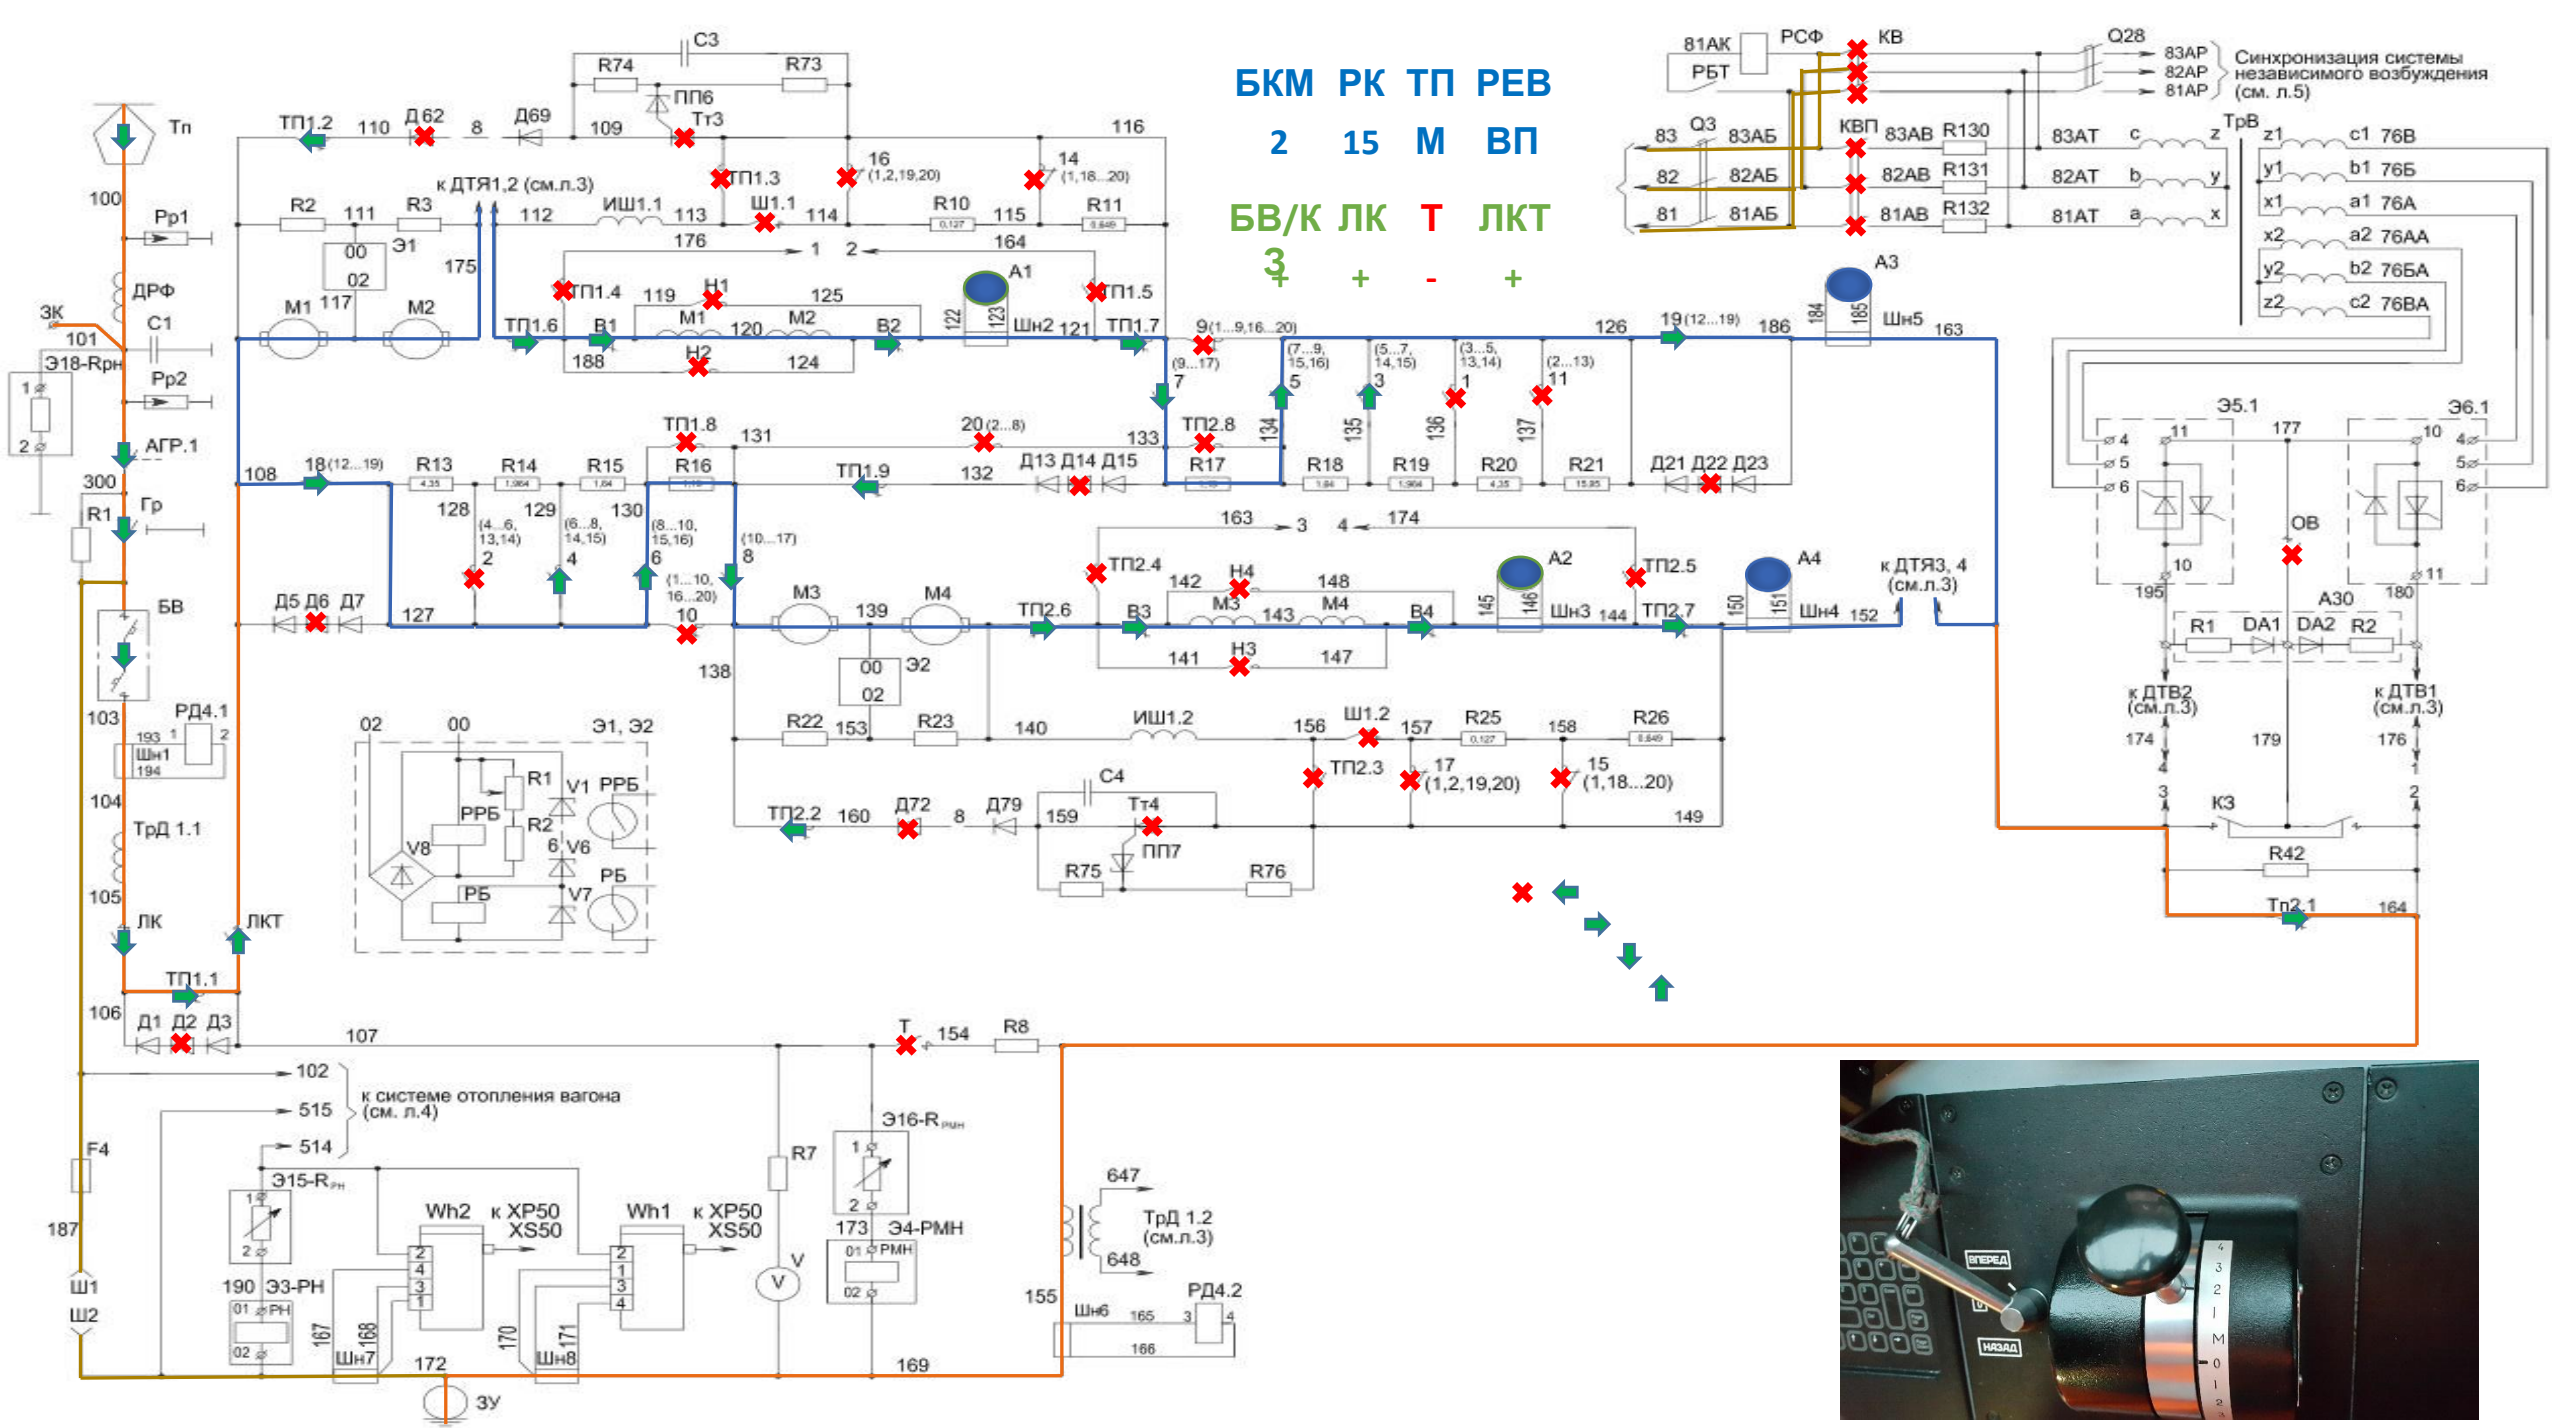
БКМ РК ТП РЕВ
2 15 М ВП
БВ/К3 ЛК Т ЛКТ
+ + - +

Синхронизация системы независимого возбуждения (см. л.5)

81АК РСФ КВ Q28 83АР 82АР 81АР
РБТ
83 Q3 83АБ КВП 83АВ R130 83АТ c z ТрВ z1 c1 76В
82 82АБ 82АВ R131 82АТ b y y1 b1 76Б
81 81АБ 81АВ R132 81АТ a x x1 a1 76А
x2 a2 76АА
y2 b2 76БА
z2 c2 76ВА

C3 R74 R73 ПП6 Тт3
Тп ТП1.2 110 Д62 8 Д69 109 116
16 (1,2,19,20) 14 (1,18...20)
ТП1.3
100 к ДТЯ1,2 (см.л.3)
Рр1 R2 111 R3 112 ИШ1.1 113 Ш1.1 114 R10 115 R11
00 Э1 176 1 2 164
02 175
ДРФ M1 117 M2 ТП1.4 119 Н1 125 А1 ТП1.5 А3
ЗК C1 ТП1.6 В1 M1 120 M2 В2 122 123 Шн2 121 ТП1.7 9(1...9,16...20) 126 19(12...19) 186 184 185 Шн5 163
101 188 Н2 124 (9...17) 7 (7...9, 15,16) 5 (5...7, 14,15) 3 (3...5, 13,14) 1 (2...13) 11
Э18-Rрн
Рр2
1
2
АГР.1 ТП1.8 131 20(2...8) 133 ТП2.8 134 135 136 137
300 108 18(12...19) R13 R14 R15 R16 ТП1.9 132 Д13 Д14 Д15 R17 R18 R19 R20 R21 Д21 Д22 Д23
Гр R1 128 129 130 (4...6, 13,14) 2 (6...8, 14,15) 4 (8...10, 15,16) 6 (10...17) 8 (1...10, 16...20) 10
163 3 4 174
ТП2.4 142 Н4 148 А2 ТП2.5 А4 к ДТЯ3, 4 (см.л.3)
БВ Д5 Д6 Д7 127 M3 139 M4 ТП2.6 В3 M3 143 M4 В4 145 146 Шн3 144 ТП2.7 150 151 Шн4 152
138 00 Э2 141 Н3 147
02
103 РД4.1 193 1 2 Шн1 194
02 00 Э1, Э2 R22 153 R23 140 ИШ1.2 156 Ш1.2 157 R25 158 R26
R1 V1 РРБ
РРБ R2 ТП2.3 17 (1,2,19,20) 15 (1,18...20)
104 ТрД 1.1 V8 6 V6 C4
ТП2.2 160 Д72 8 Д79 159 Тт4 149
РБ V7 РБ ПП7
105 R75 R76
ЛК ЛКТ
ТП1.1
106 Д1 Д2 Д3 107 Т 154 R8
102
515 к системе отопления вагона (см. л.4)
514
F4 Э15-Rрн R7 Э16-Rрн
187 1 2 Wh2 к ХР50 XS50 Wh1 к ХР50 XS50 1 2 647
190 Э3-РН 173 Э4-РМН ТрД 1.2 (см.л.3)
01 РН 2 4 3 1 2 1 3 4 V 01 РМН 648
Ш1 02 02 155 РД4.2
Ш2 167 168 Шн7 172 170 171 Шн8 169 Шн6 165 3 4 166
ЗУ

Э5.1 177 Э6.1
4 11 10 4
5 5
6 6
ОВ
10 11
195 А30 180
R1 DA1 DA2 R2
к ДТВ2 (см.л.3) к ДТВ1 (см.л.3)
174 179 176
4 1
3 КЗ 2
R42
Тп2.1 164

ВПЕРЕД
НАЗАД
4 3 2 1 М 0 1 2